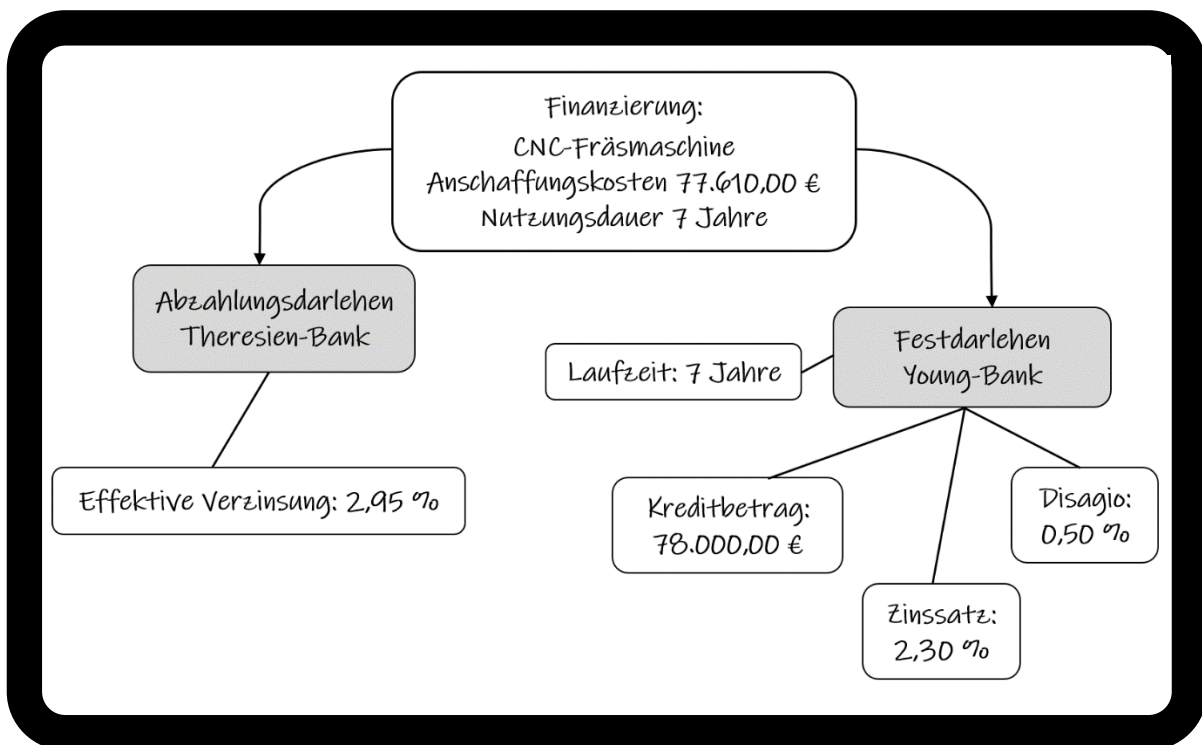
Finanzierung:
CNC-Fräsmaschine
Anschaffungskosten 77.610,00 €
Nutzungsdauer 7 Jahre

Abzahlungsdarlehen
Theresien-Bank

Effektive Verzinsung: 2,95 %

Festdarlehen
Young-Bank

Laufzeit: 7 Jahre

Kreditbetrag:
78.000,00 €

Zinssatz:
2,30 %

Disagio:
0,50 %